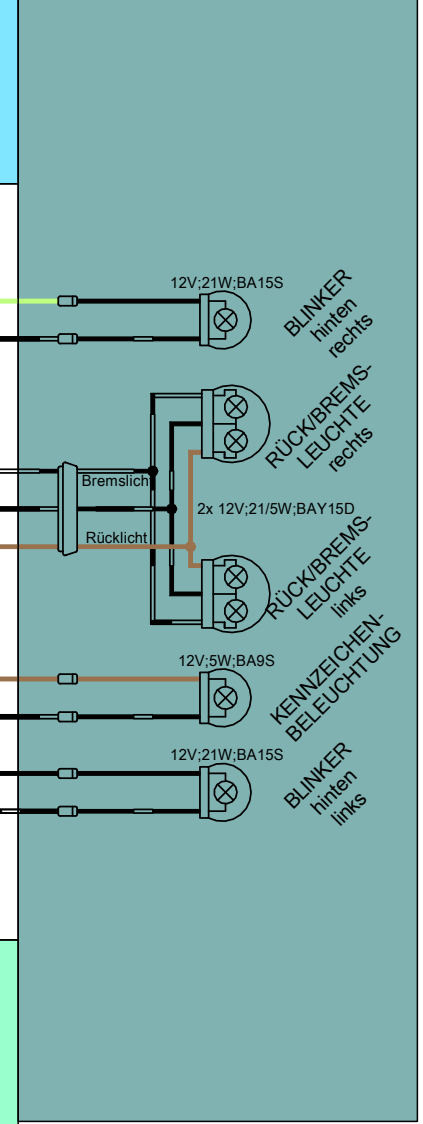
12V;21W;BA15S

BLINKER hinten rechts

RÜCK/BREMS-LEUCHTE rechts

Bremslicht

2x 12V;21/5W;BAY15D

Rücklicht

RÜCK/BREMS-LEUCHTE links

12V;5W;BA9S

KENNZEICHEN-BELEUCHTUNG

12V;21W;BA15S

BLINKER hinten links